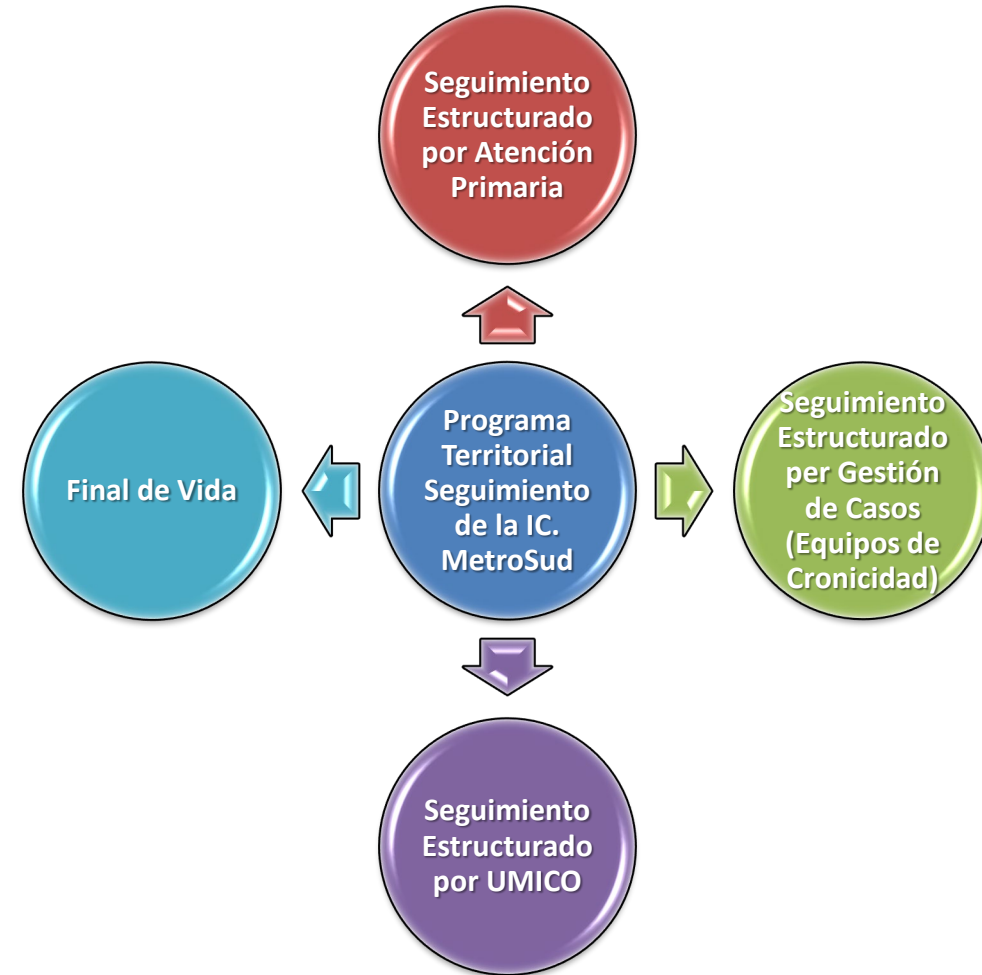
Seguimiento Estructurado por Atención Primaria

Final de Vida

Programa Territorial Seguimiento de la IC. MetroSud

Seguimiento Estructurado per Gestión de Casos (Equipos de Cronicidad)

Seguimiento Estructurado por UMICO